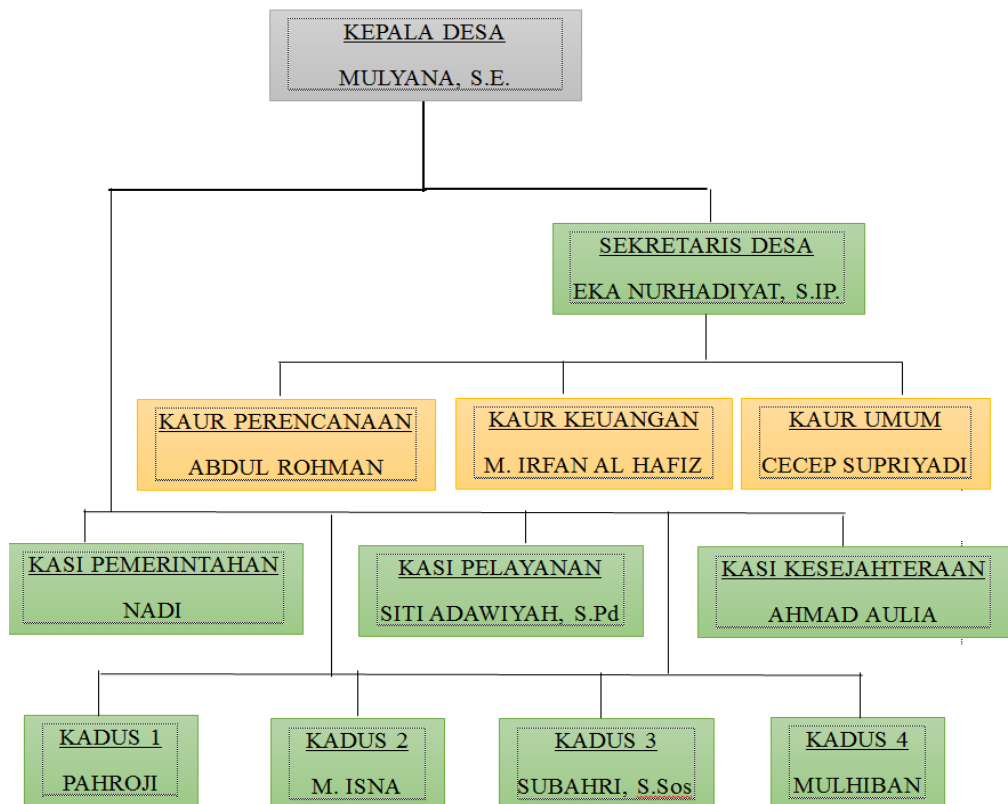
KEPALA DESA
MULYANA, S.E.

SEKRETARIS DESA
EKA NURHADIYAT, S.IP.

KAUR PERENCANAAN
ABDUL ROHMAN

KAUR KEUANGAN
M. IRFAN AL HAFIZ

KAUR UMUM
CECEP SUPRIYADI

KASI PEMERINTAHAN
NADI

KASI PELAYANAN
SITI ADAWIYAH, S.Pd

KASI KESEJAHTERAAN
AHMAD AULIA

KADUS 1
PAHROJI

KADUS 2
M. ISNA

KADUS 3
SUBAHRI, S.Sos

KADUS 4
MULHIBAN